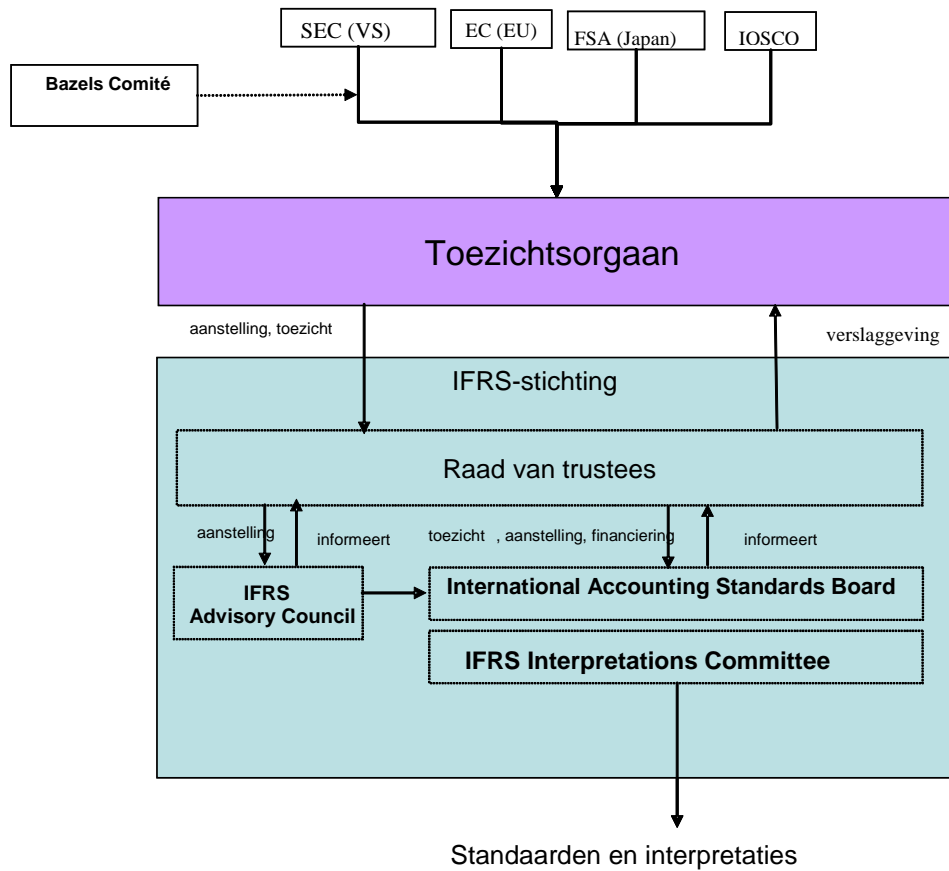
SEC (VS)

EC (EU)

FSA (Japan)

IOSCO

Bazels Comité

Toezichtsorgaan

aanstelling, toezicht

verslaggeving

IFRS-stichting

Raad van trustees

aanstelling

informeert

toezicht , aanstelling, financiering

informeert

IFRS Advisory Council

International Accounting Standards Board

IFRS Interpretations Committee

Standaarden en interpretaties